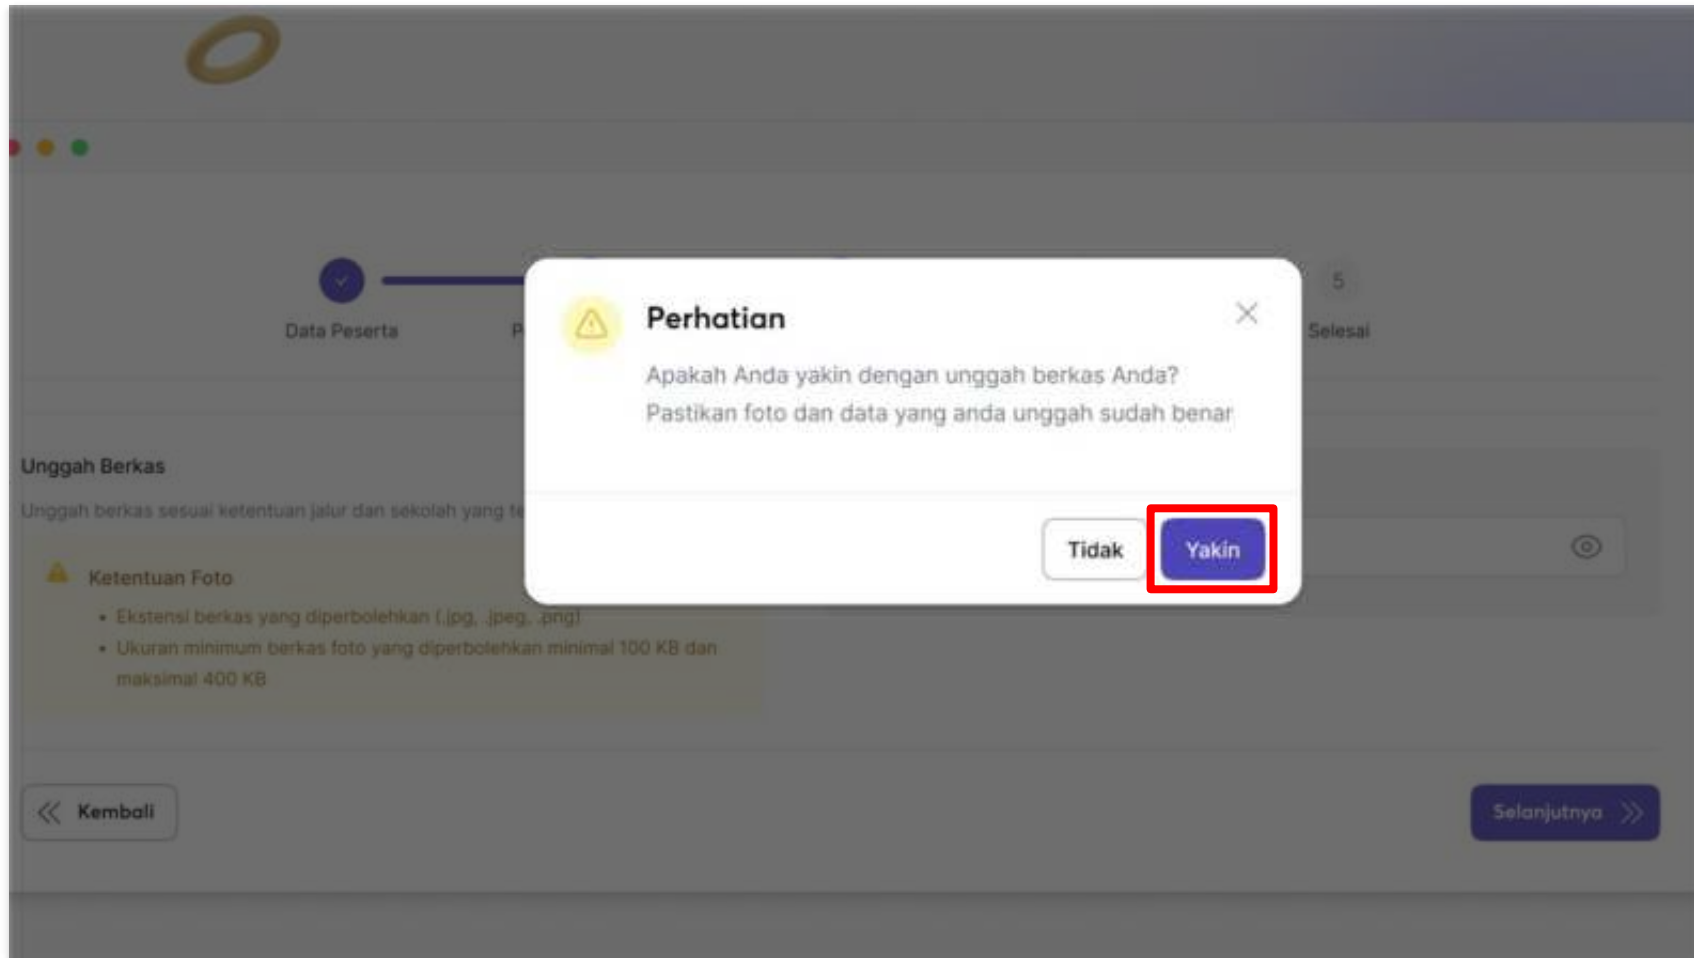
Data Peserta

P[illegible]

5

Selesai

Perhatian

Apakah Anda yakin dengan unggah berkas Anda?
Pastikan foto dan data yang anda unggah sudah benar

Tidak

Yakin

Unggah Berkas

Unggah berkas sesuai ketentuan jalur dan sekolah yang t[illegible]

Ketentuan Foto

• Ekstensi berkas yang diperbolehkan (.jpg, .jpeg, .png)
• Ukuran minimum berkas foto yang diperbolehkan minimal 100 KB dan maksimal 400 KB

Kembali

Selanjutnya